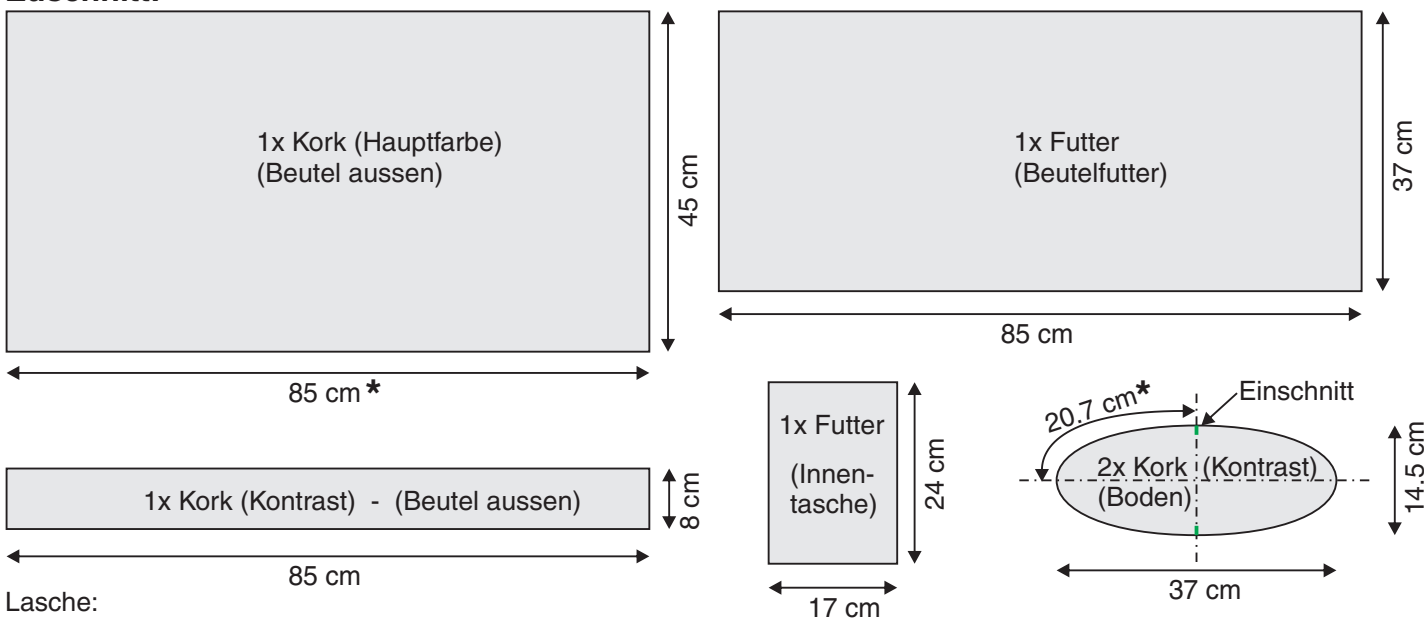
Zuschnitt:

1x Kork (Hauptfarbe)
(Beutel aussen)

45 cm

85 cm *

1x Futter
(Beutelfutter)

37 cm

85 cm

1x Kork (Kontrast) - (Beutel aussen)

8 cm

85 cm

1x Futter

(Innentasche)

24 cm

17 cm

20.7 cm*

Einschnitt

2x Kork (Kontrast)
(Boden)

14.5 cm

37 cm

Lasche: